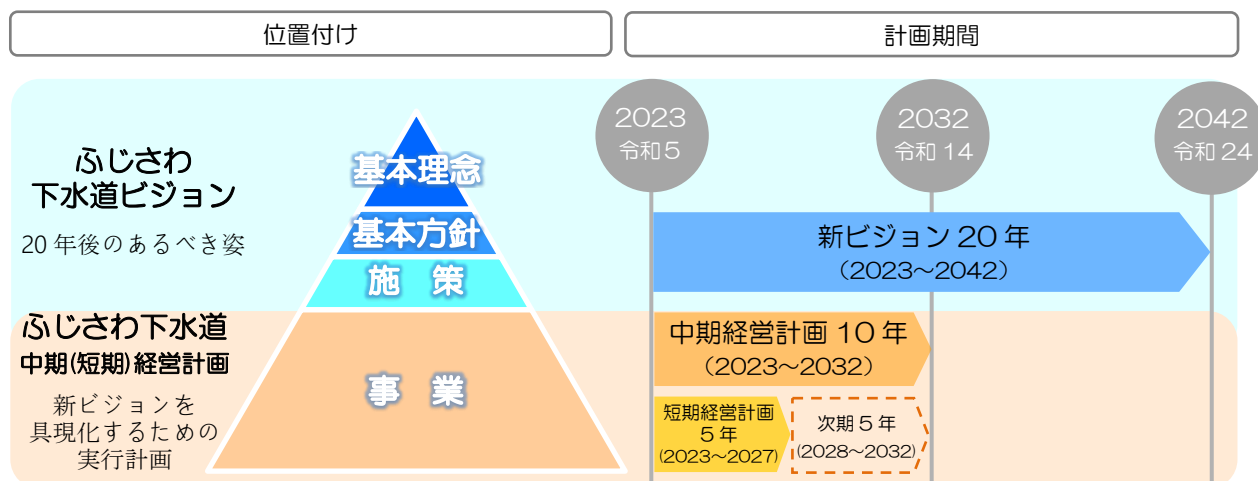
位置付け

計画期間

ふじさわ
下水道ビジョン

20年後のあるべき姿

基本理念

基本方針

施　策

ふじさわ下水道
中期(短期)経営計画

新ビジョンを
具現化するための
実行計画

事　業

2023
令和5

2032
令和14

2042
令和24

新ビジョン 20年
(2023～2042)

中期経営計画 10年
(2023～2032)

短期経営計画
5年
(2023～2027)

次期5年
(2028～2032)